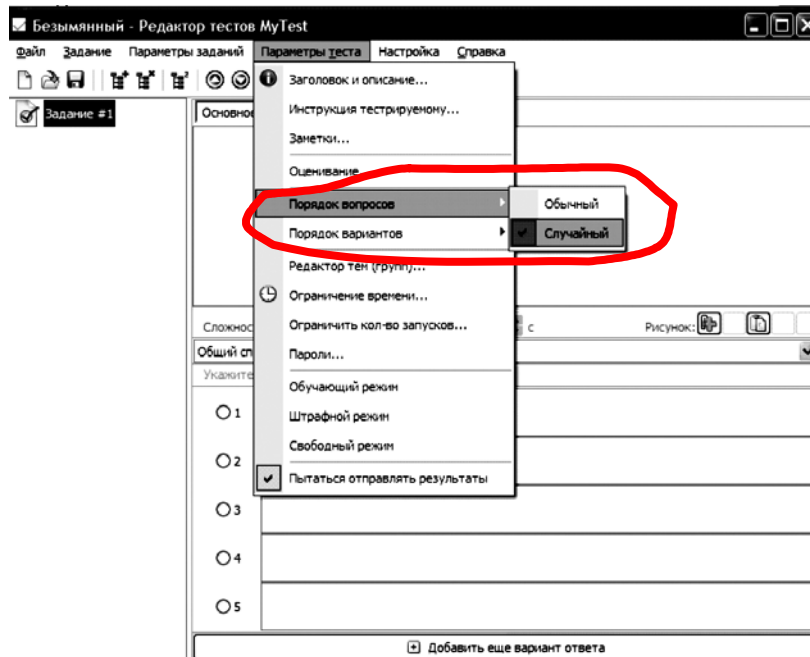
Безымянный - Редактор тестов MyTest

Файл Задание Параметры заданий Параметры теста Настройка Справка

Задание #1

Основно

Заголовок и описание...
Инструкция тестируемому...
Заметки...
Оценивание
Порядок вопросов
Порядок вариантов
Редактор тем (групп)...
Ограничение времени...
Ограничить кол-во запусков...
Пароли...
Обучающий режим
Штрафной режим
Свободный режим
Пытаться отправлять результаты

Обычный
Случайный

Сложнос
с
Рисунок:
Общий сп
Указите

1
2
3
4
5

Добавить еще вариант ответа